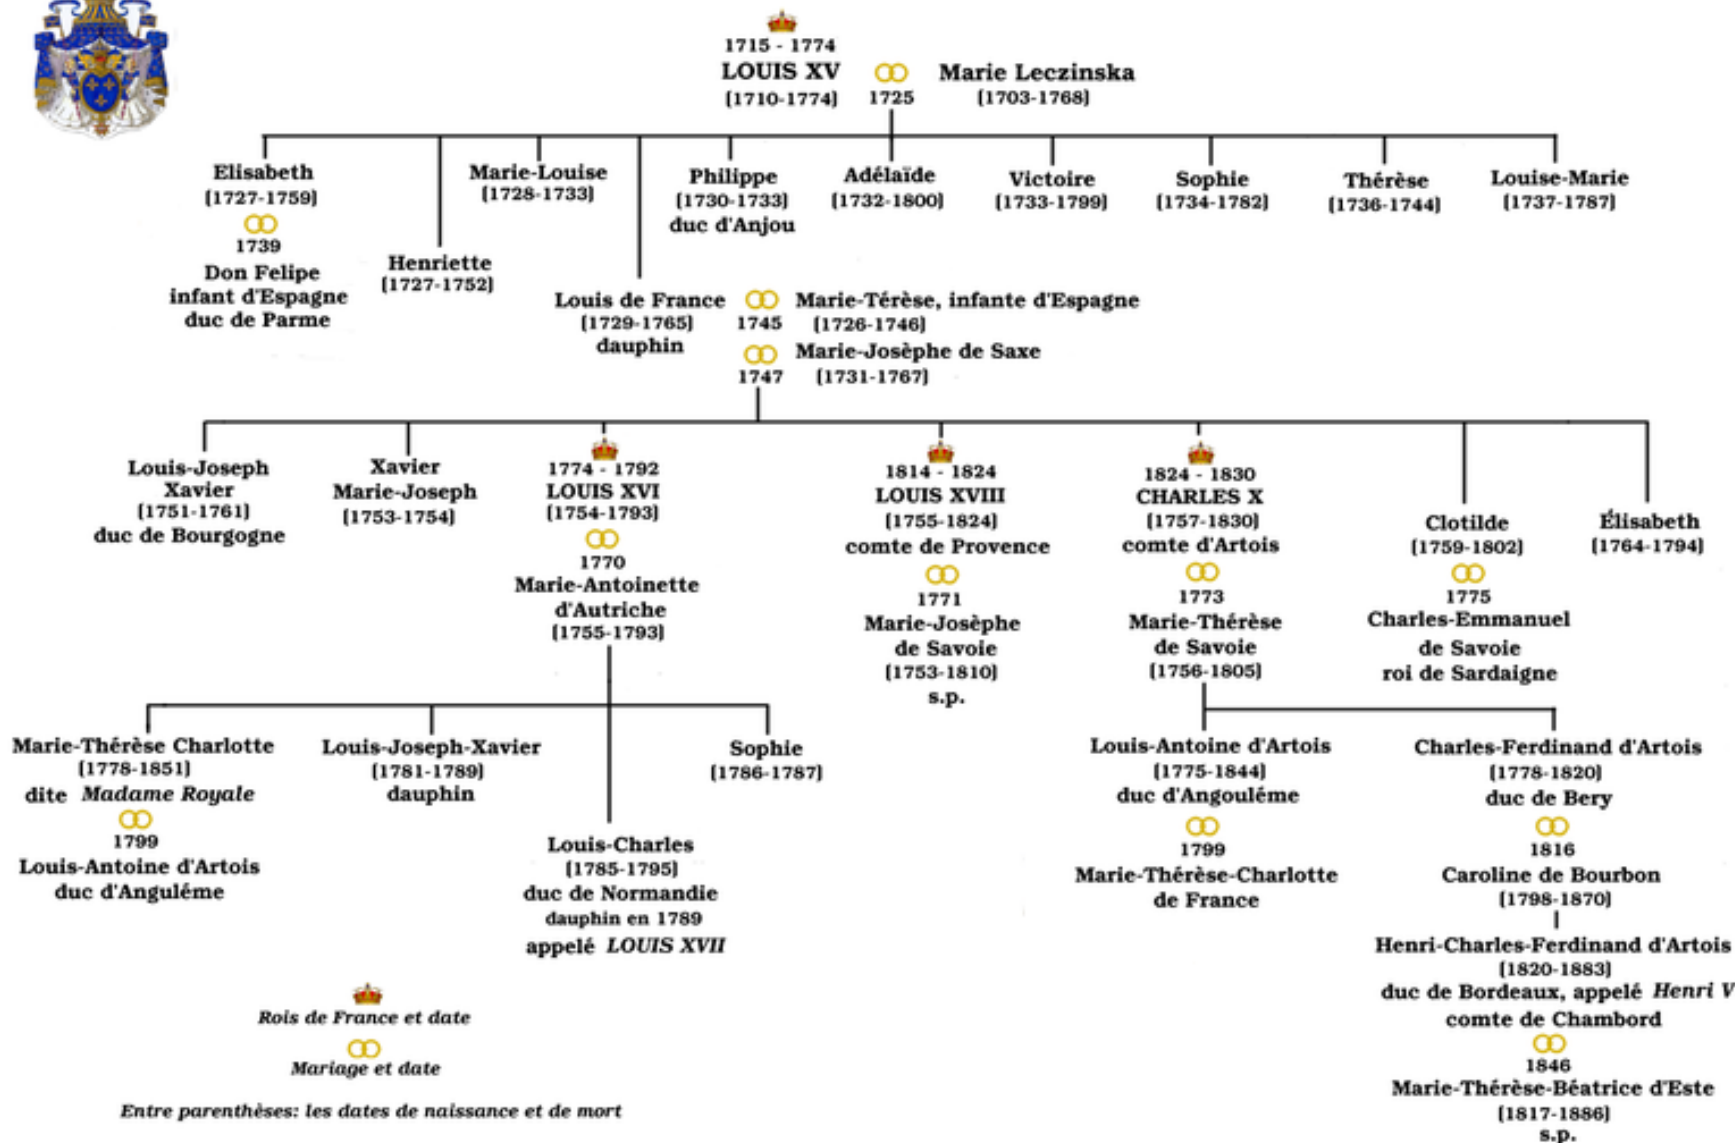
1715 - 1774
LOUIS XV
[1710-1774]

1725

Marie Leczinska
[1703-1768]

Elisabeth
[1727-1759]
1739
Don Felipe
infant d'Espagne
duc de Parme

Henriette
[1727-1752]

Marie-Louise
[1728-1733]

Philippe
[1730-1733]
duc d'Anjou

Adélaïde
[1732-1800]

Victoire
[1733-1799]

Sophie
[1734-1782]

Thérèse
[1736-1744]

Louise-Marie
[1737-1787]

Louis de France
[1729-1765]
dauphin

1745
Marie-Térèse, infante d'Espagne
[1726-1746]

1747
Marie-Josèphe de Saxe
[1731-1767]

Louis-Joseph
Xavier
[1751-1761]
duc de Bourgogne

Xavier
Marie-Joseph
[1753-1754]

1774 - 1792
LOUIS XVI
[1754-1793]
1770
Marie-Antoinette
d'Autriche
[1755-1793]

1814 - 1824
LOUIS XVIII
[1755-1824]
comte de Provence
1771
Marie-Josèphe
de Savoie
[1753-1810]
s.p.

1824 - 1830
CHARLES X
[1757-1830]
comte d'Artois
1773
Marie-Thérèse
de Savoie
[1756-1805]

Clotilde
[1759-1802]
1775
Charles-Emmanuel
de Savoie
roi de Sardaigne

Élisabeth
[1764-1794]

Marie-Thérèse Charlotte
[1778-1851]
dite Madame Royale
1799
Louis-Antoine d'Artois
duc d'Anguléme

Louis-Joseph-Xavier
[1781-1789]
dauphin

Sophie
[1786-1787]

Louis-Charles
[1785-1795]
duc de Normandie
dauphin en 1789
appelé LOUIS XVII

Louis-Antoine d'Artois
[1775-1844]
duc d'Angoulême
1799
Marie-Thérèse-Charlotte
de France

Charles-Ferdinand d'Artois
[1778-1820]
duc de Bery
1816
Caroline de Bourbon
[1798-1870]

Henri-Charles-Ferdinand d'Artois
[1820-1883]
duc de Bordeaux, appelé Henri V
comte de Chambord
1846
Marie-Thérèse-Béatrice d'Este
[1817-1886]
s.p.

Rois de France et date

Mariage et date

Entre parenthèses: les dates de naissance et de mort